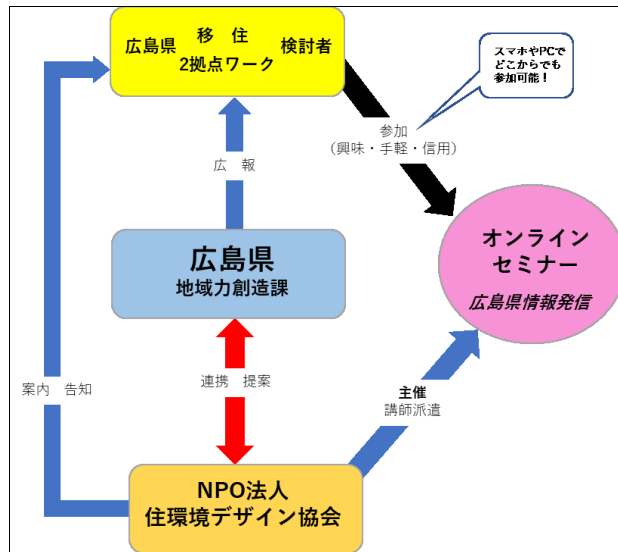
広島県 移 住 検討者
2拠点ワーク

スマホやPCで
どこからでも
参加可能！

参加
（興味・手軽・信用）

広 報

広島県
地域力創造課

オンライン
セミナー
広島県情報発信

案内 告知

連携 提案

主催
講師派遣

NPO法人
住環境デザイン協会